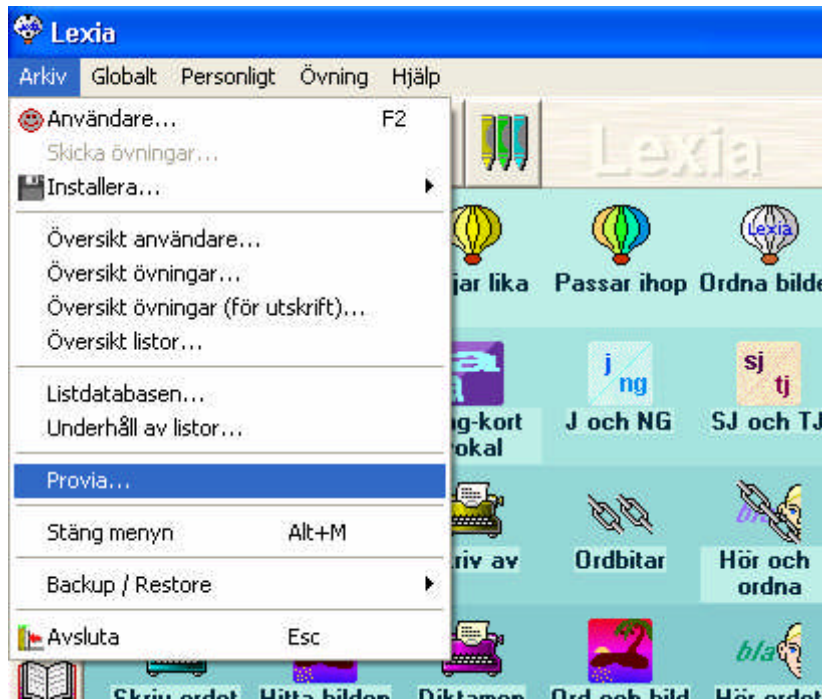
Lexia

Arkiv Globalt Personligt Övning Hjälp

Användare... F2
Skicka övningar...
Installera...
Översikt användare...
Översikt övningar...
Översikt övningar (för utskrift)...
Översikt listor...
Listdatabasen...
Underhåll av listor...
Provia...
Stäng menyn Alt+M
Backup / Restore
Avsluta Esc

Lexia

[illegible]jar lika
Passar ihop
Ordna bilde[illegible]
Lexia
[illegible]g-kort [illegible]okal
j ng
J och NG
sj tj
SJ och TJ
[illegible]riv av
Ordbitar
Hör och ordna
bla
Skriv ordet
Hitta bilden
Diktamen
Ord och bild
Hör ordet